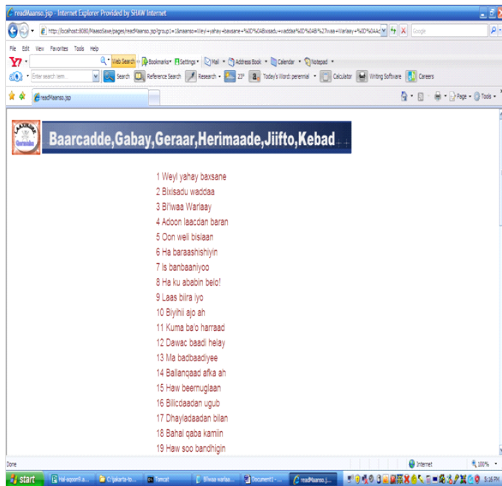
readMaanso.jsp - Internet Explorer Provided by SHAW Internet

http://localhost:8080/MaansoSave/pages/readMaanso.jsp?group1=1&maanso=Weyl+yahay+baxsane+%0D%0ABixisadu+waddaa+%0D%0ABi%27waa+Warlaay+%0D%0A

Google

File Edit View Favorites Tools Help

Web Search Bookmarks Settings Mail Address Book Calendar Notepad

Enter search term Search Reference Search Research ZIP Today's Word: perennial Calculator Writing Software Careers

readMaanso.jsp

Page Tools

Baarcadde,Gabay,Geraar,Herimaade,Jiifto,Kebad

1 Weyl yahay baxsane
2 Bixisadu waddaa
3 Bi'waa Warlaay
4 Adoon laacdan baran
5 Oon weli bislaan
6 Ha baraarshishiyin
7 Is banbaaniyoo
8 Ha ku ababin belo!
9 Laas biira iyo
10 Biyihii ajo ah
11 Kuma ba'o harraad
12 Dawac baadi helay
13 Ma badbaadiyee
14 Ballanqaad afka ah
15 Haw beernuglaan
16 Billicdaadan ugub
17 Dhayladaadan bilan
18 Bahal qaba kamiin
19 Haw soo bandhigin

Done

Internet

100%

start

5:16 PM